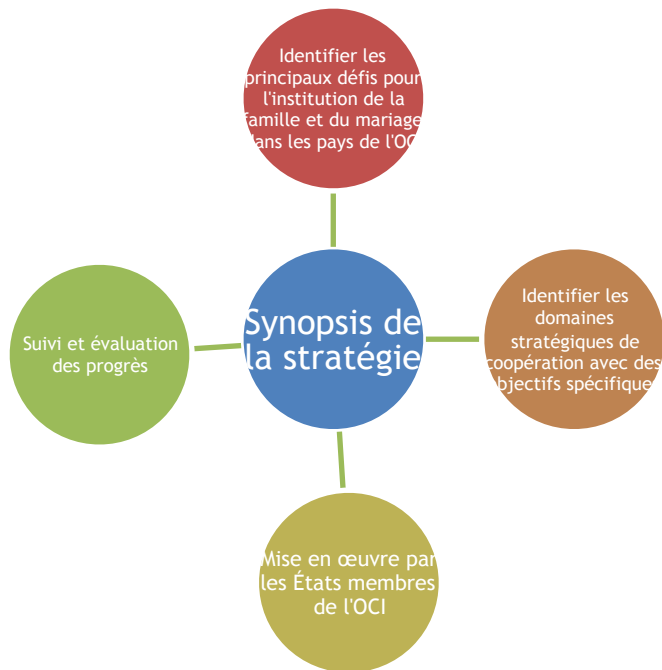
Identifier les principaux défis pour l'institution de la famille et du mariage dans les pays de l'OCI

Synopsis de la stratégie

Identifier les domaines stratégiques de coopération avec des objectifs spécifiques

Mise en œuvre par les États membres de l'OCI

Suivi et évaluation des progrès